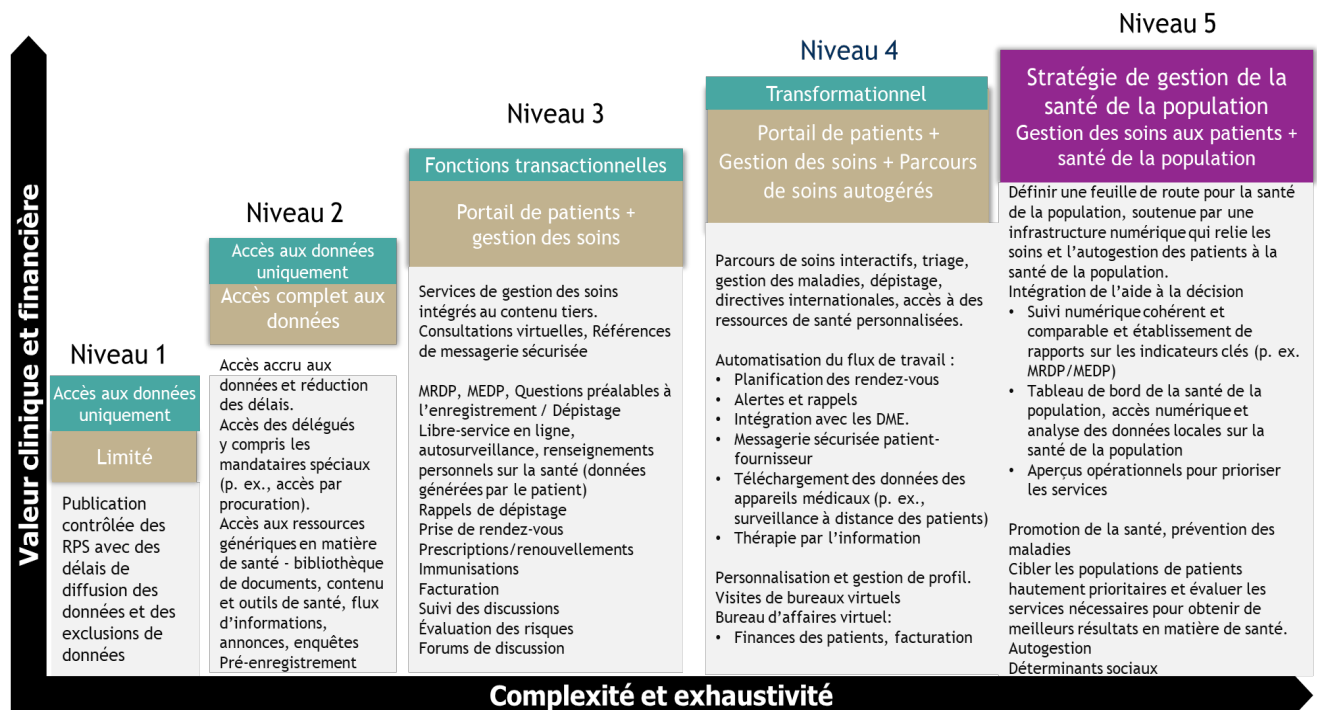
Valeur clinique et financière

Niveau 1

Accès aux données uniquement

Limité

Publication contrôlée des RPS avec des délais de diffusion des données et des exclusions de données

Niveau 2

Accès aux données uniquement

Accès complet aux données

Accès accru aux données et réduction des délais.
Accès des délégués y compris les mandataires spéciaux (p. ex., accès par procuration).
Accès aux ressources génériques en matière de santé - bibliothèque de documents, contenu et outils de santé, flux d'informations, annonces, enquêtes
Pré-enregistrement

Niveau 3

Fonctions transactionnelles

Portail de patients + gestion des soins

Services de gestion des soins intégrés au contenu tiers.
Consultations virtuelles, Références de messagerie sécurisée

MRDP, MEDP, Questions préalables à l'enregistrement / Dépistage
Libre-service en ligne, autosurveillance, renseignements personnels sur la santé (données générées par le patient)
Rappels de dépistage
Prise de rendez-vous
Prescriptions/renouvellements
Immunisations
Facturation
Suivi des discussions
Évaluation des risques
Forums de discussion

Niveau 4

Transformationnel

Portail de patients + Gestion des soins + Parcours de soins autogérés

Parcours de soins interactifs, triage, gestion des maladies, dépistage, directives internationales, accès à des ressources de santé personnalisées.

Automatisation du flux de travail :
• Planification des rendez-vous
• Alertes et rappels
• Intégration avec les DME.
• Messagerie sécurisée patient-fournisseur
• Téléchargement des données des appareils médicaux (p. ex., surveillance à distance des patients)
• Thérapie par l'information

Personnalisation et gestion de profil.
Visites de bureaux virtuels
Bureau d'affaires virtuel:
• Finances des patients, facturation

Niveau 5

Stratégie de gestion de la santé de la population
Gestion des soins aux patients + santé de la population

Définir une feuille de route pour la santé de la population, soutenue par une infrastructure numérique qui relie les soins et l'autogestion des patients à la santé de la population.
Intégration de l'aide à la décision
• Suivi numérique cohérent et comparable et établissement de rapports sur les indicateurs clés (p. ex. MRDP/MEDP)
• Tableau de bord de la santé de la population, accès numérique et analyse des données locales sur la santé de la population
• Aperçus opérationnels pour prioriser les services

Promotion de la santé, prévention des maladies
Cibler les populations de patients hautement prioritaires et évaluer les services nécessaires pour obtenir de meilleurs résultats en matière de santé.
Autogestion
Déterminants sociaux

Complexité et exhaustivité